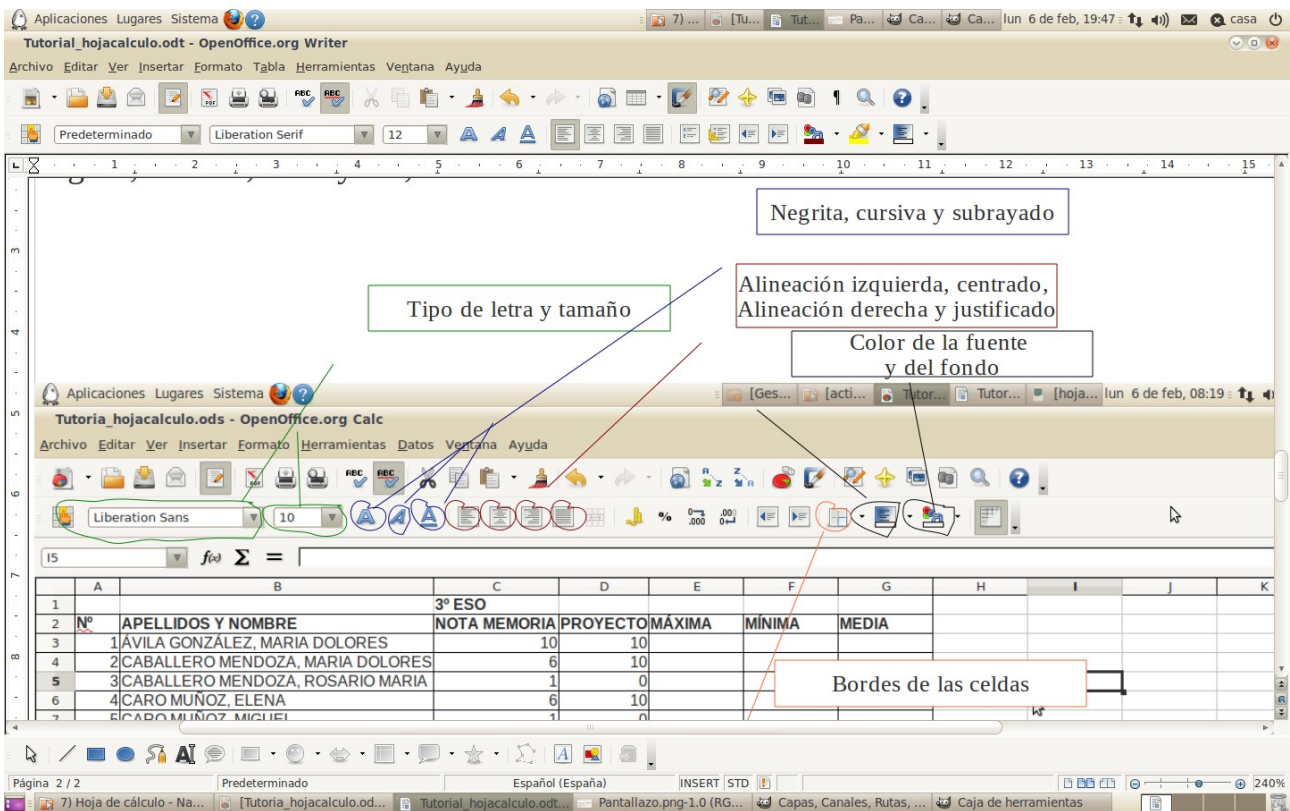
Aplicaciones Lugares Sistema
7) ... [Tu... Tut... Pa... Ca... Ca... lun 6 de feb, 19:47 casa
Tutorial_hojacalculo.odt - OpenOffice.org Writer
Archivo Editar Ver Insertar Formato Tabla Herramientas Ventana Ayuda
Predeterminado Liberation Serif 12

Negrita, cursiva y subrayado

Alineación izquierda, centrado, Alineación derecha y justificado

Tipo de letra y tamaño

Color de la fuente y del fondo

Aplicaciones Lugares Sistema
[Ges... [acti... Tutor... Tutor... [hoja... lun 6 de feb, 08:19
Tutoria_hojacalculo.ods - OpenOffice.org Calc
Archivo Editar Ver Insertar Formato Herramientas Datos Ventana Ayuda
Liberation Sans 10
I5

| | A | B | C | D | E | F | G | H | I | J | K |
|---|---|---|---|---|---|---|---|---|---|---|---|
| 1 | | | 3º ESO | | | | | | | | |
| 2 | Nº | APELLIDOS Y NOMBRE | NOTA MEMORIA | PROYECTO | MÁXIMA | MÍNIMA | MEDIA | | | | |
| 3 | 1 | ÁVILA GONZÁLEZ, MARIA DOLORES | 10 | 10 | | | | | | | |
| 4 | 2 | CABALLERO MENDOZA, MARIA DOLORES | 6 | 10 | | | | | | | |
| 5 | 3 | CABALLERO MENDOZA, ROSARIO MARIA | 1 | 0 | | | | | | | |
| 6 | 4 | CARO MUÑOZ, ELENA | 6 | 10 | | | | | | | |
| 7 | 5 | CARO MUÑOZ, MIGUEL | 1 | 0 | | | | | | | |

Bordes de las celdas

Página 2 / 2 Predeterminado Español (España) INSERT STD 240%
7) Hoja de cálculo - Na... [Tutoria_hojacalculo.od... Tutorial_hojacalculo.odt... Pantallazo.png-1.0 (RG... Capas, Canales, Rutas, ... Caja de herramientas